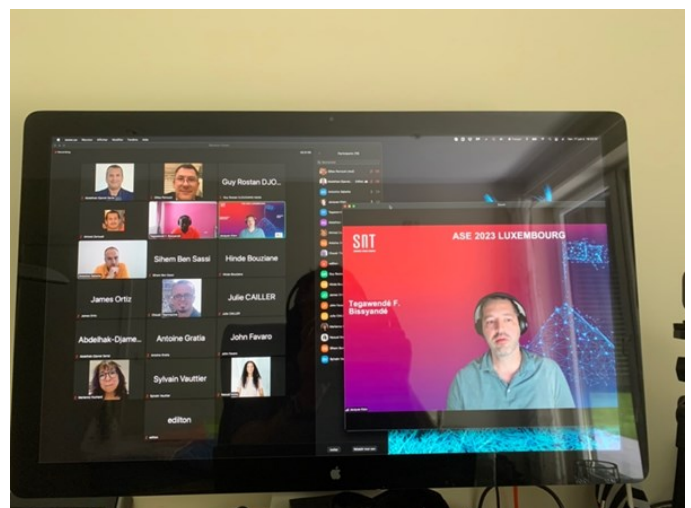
Guy Rostan DJO...

Sihem Ben Sassi

Hinde Bouziane

James Ortiz

Julie CAILLER

Abdelhak-Djame...

Antoine Gratia

John Favaro

Sylvain Vauttier

edilton

SnT

ASE 2023 LUXEMBOURG

Tegawendé F. Bissyandé